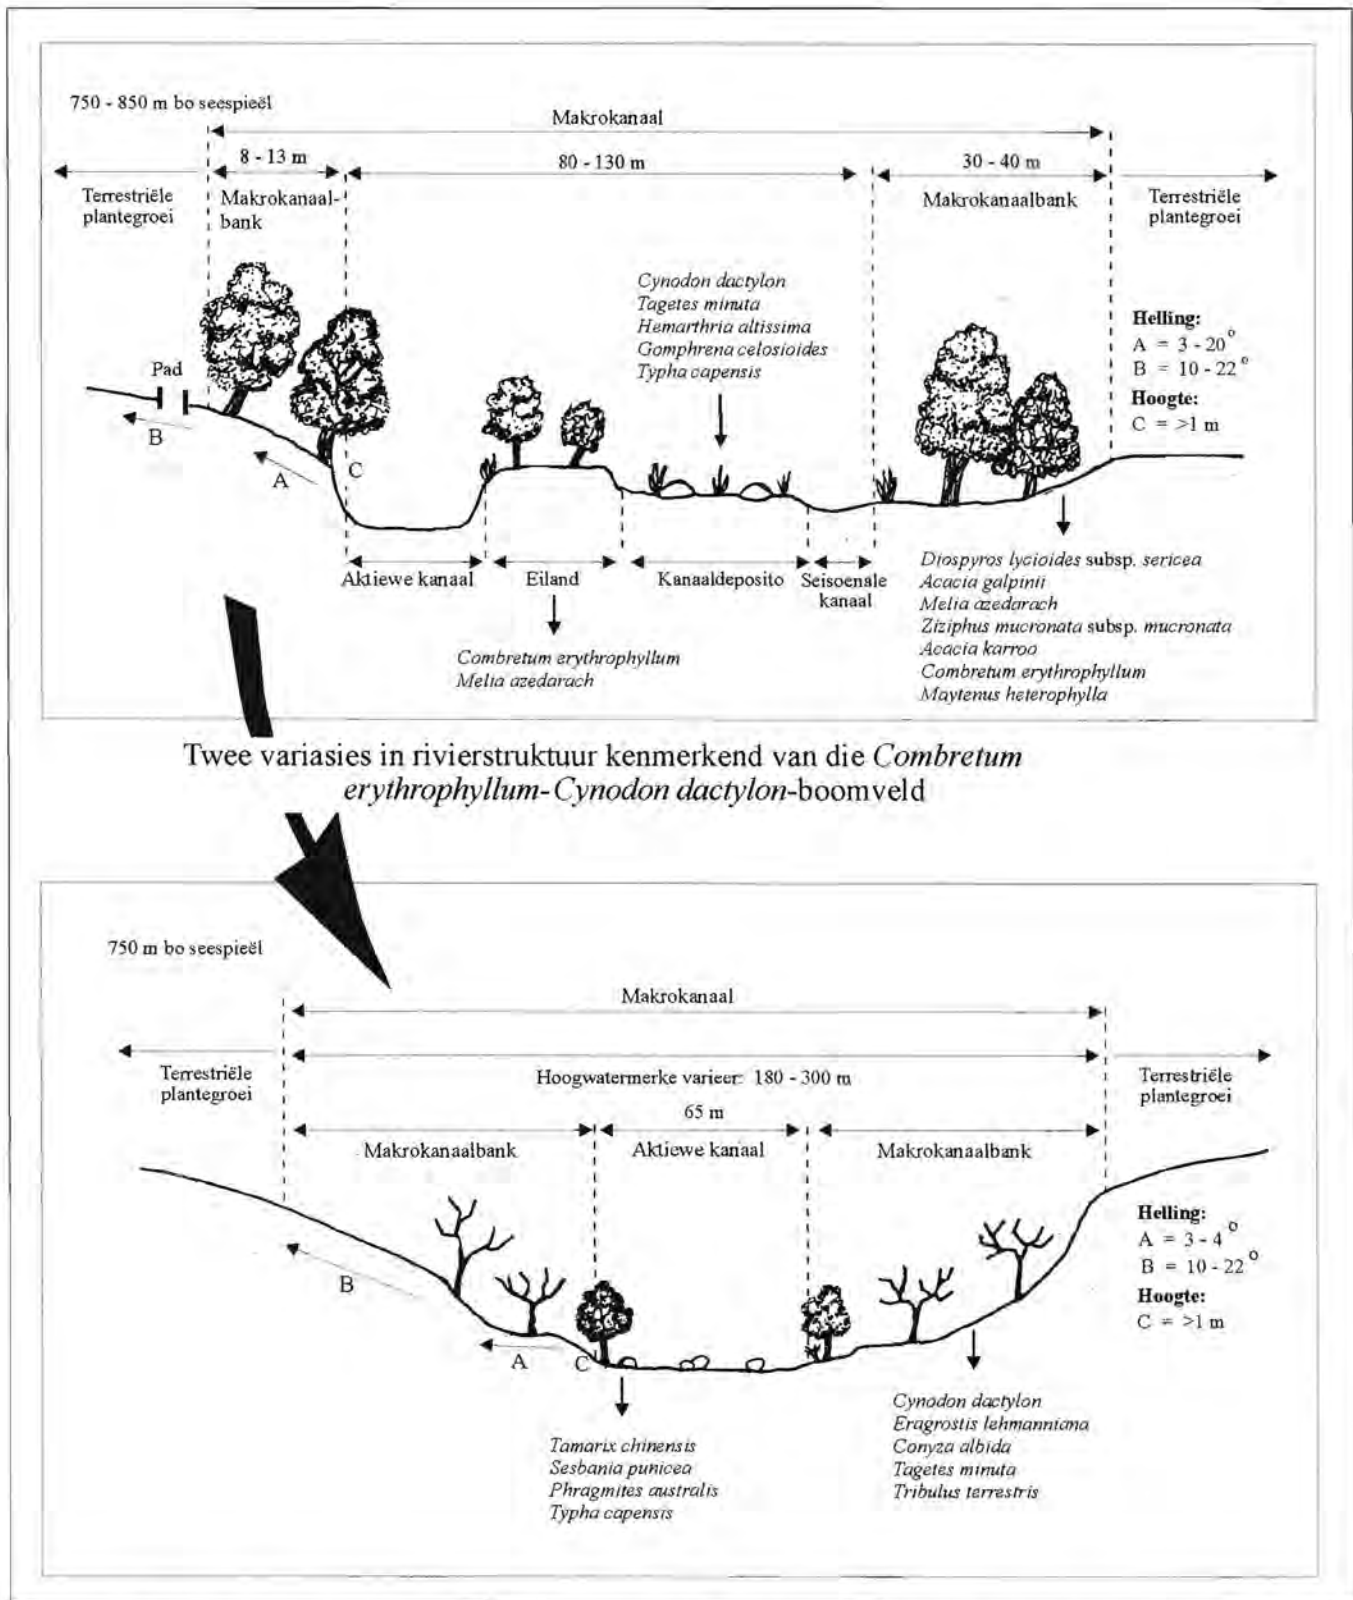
750 - 850 m bo seespieël

Makrokanaal

8 - 13 m

80 - 130 m

30 - 40 m

Terrestriële plantegroei

Makrokanaalbank

Makrokanaalbank

Terrestriële plantegroei

Cynodon dactylon
Tagetes minuta
Hemarthria altissima
Gomphrena celosioides
Typha capensis

Helling:
A = 3 - 20°
B = 10 - 22°
Hoogte:
C = >1 m

Pad

B

A

C

Aktiewe kanaal

Eiland

Kanaaldeposito

Seisoenale kanaal

Combretum erythrophyllum
Melia azedarach

Diospyros lycioides subsp. sericea
Acacia galpinii
Melia azedarach
Ziziphus mucronata subsp. mucronata
Acacia karroo
Combretum erythrophyllum
Maytenus heterophylla

Twee variasies in rivierstruktuur kenmerkend van die Combretum erythrophyllum-Cynodon dactylon-boomveld

750 m bo seespieël

Makrokanaal

Terrestriële plantegroei

Hoogwatermerke varieer: 180 - 300 m

Terrestriële plantegroei

65 m

Makrokanaalbank

Aktiewe kanaal

Makrokanaalbank

Helling:
A = 3 - 4°
B = 10 - 22°
Hoogte:
C = >1 m

B

A

C

Tamarix chinensis
Sesbania punicea
Phragmites australis
Typha capensis

Cynodon dactylon
Eragrostis lehmanniana
Conyza albida
Tagetes minuta
Tribulus terrestris